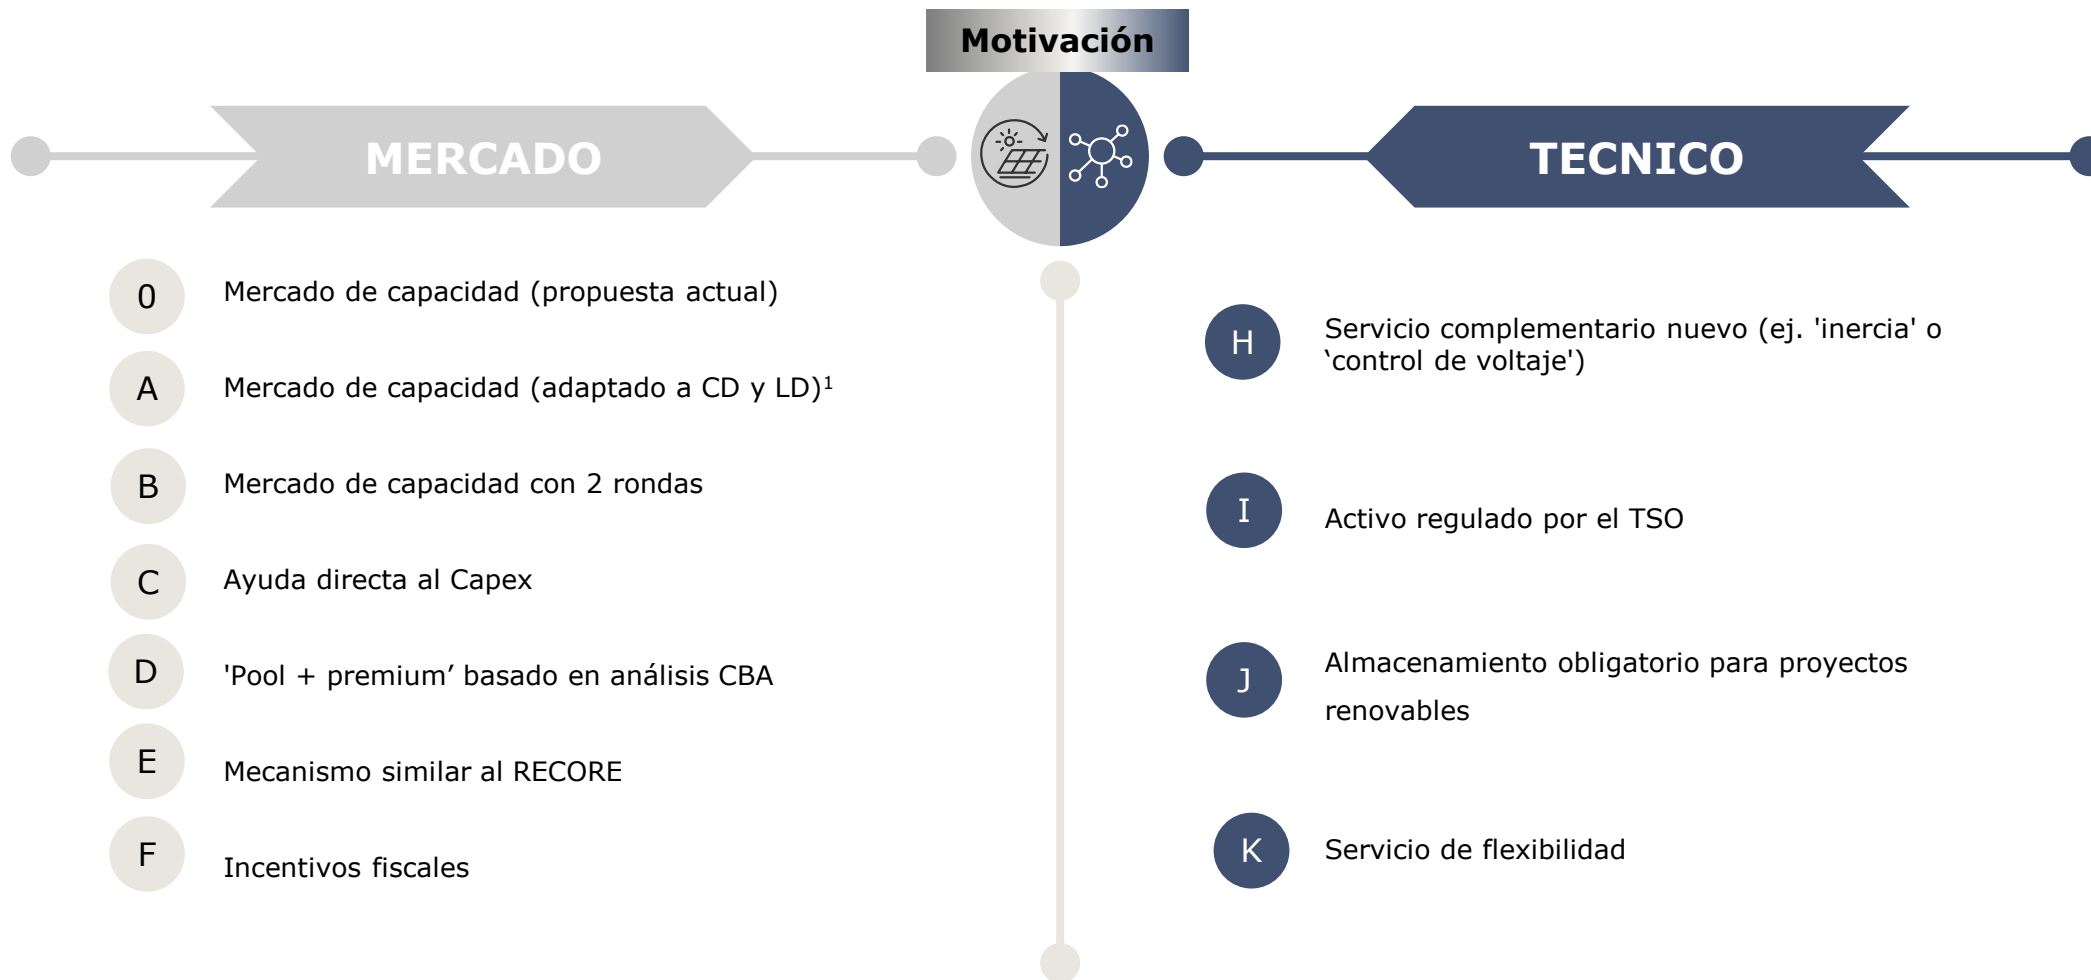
Motivación

MERCADO

TECNICO

0 Mercado de capacidad (propuesta actual)

A Mercado de capacidad (adaptado a CD y LD)$^1$

B Mercado de capacidad con 2 rondas

C Ayuda directa al Capex

D 'Pool + premium' basado en análisis CBA

E Mecanismo similar al RECORE

F Incentivos fiscales

H Servicio complementario nuevo (ej. 'inercia' o ‘control de voltaje')

I Activo regulado por el TSO

J Almacenamiento obligatorio para proyectos renovables

K Servicio de flexibilidad